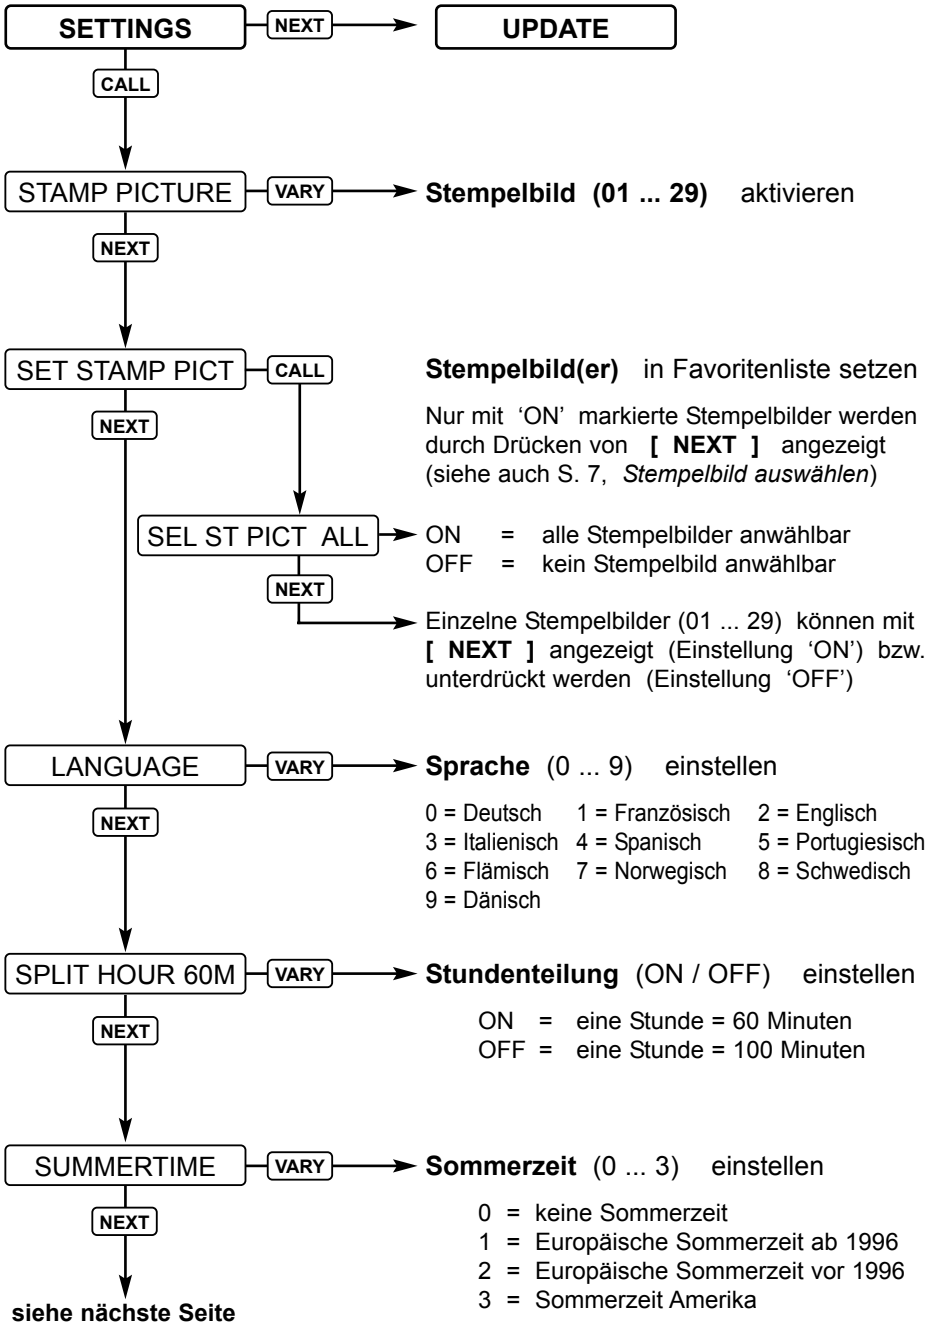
SETTINGS
NEXT
UPDATE
CALL

STAMP PICTURE
VARY
**Stempelbild (01 ... 29)** aktivieren
NEXT

SET STAMP PICT
CALL
**Stempelbild(er)** in Favoritenliste setzen

Nur mit 'ON' markierte Stempelbilder werden durch Drücken von **[ NEXT ]** angezeigt (siehe auch S. 7, *Stempelbild auswählen*)
NEXT

SEL ST PICT ALL
ON = alle Stempelbilder anwählbar
OFF = kein Stempelbild anwählbar
NEXT
Einzelne Stempelbilder (01 ... 29) können mit **[ NEXT ]** angezeigt (Einstellung 'ON') bzw. unterdrückt werden (Einstellung 'OFF')

LANGUAGE
VARY
**Sprache** (0 ... 9) einstellen
NEXT

0 = Deutsch 1 = Französisch 2 = Englisch
3 = Italienisch 4 = Spanisch 5 = Portugiesisch
6 = Flämisch 7 = Norwegisch 8 = Schwedisch
9 = Dänisch

SPLIT HOUR 60M
VARY
**Stundenteilung** (ON / OFF) einstellen
NEXT

ON = eine Stunde = 60 Minuten
OFF = eine Stunde = 100 Minuten

SUMMERTIME
VARY
**Sommerzeit** (0 ... 3) einstellen
NEXT

0 = keine Sommerzeit
1 = Europäische Sommerzeit ab 1996
2 = Europäische Sommerzeit vor 1996
3 = Sommerzeit Amerika

**siehe nächste Seite**